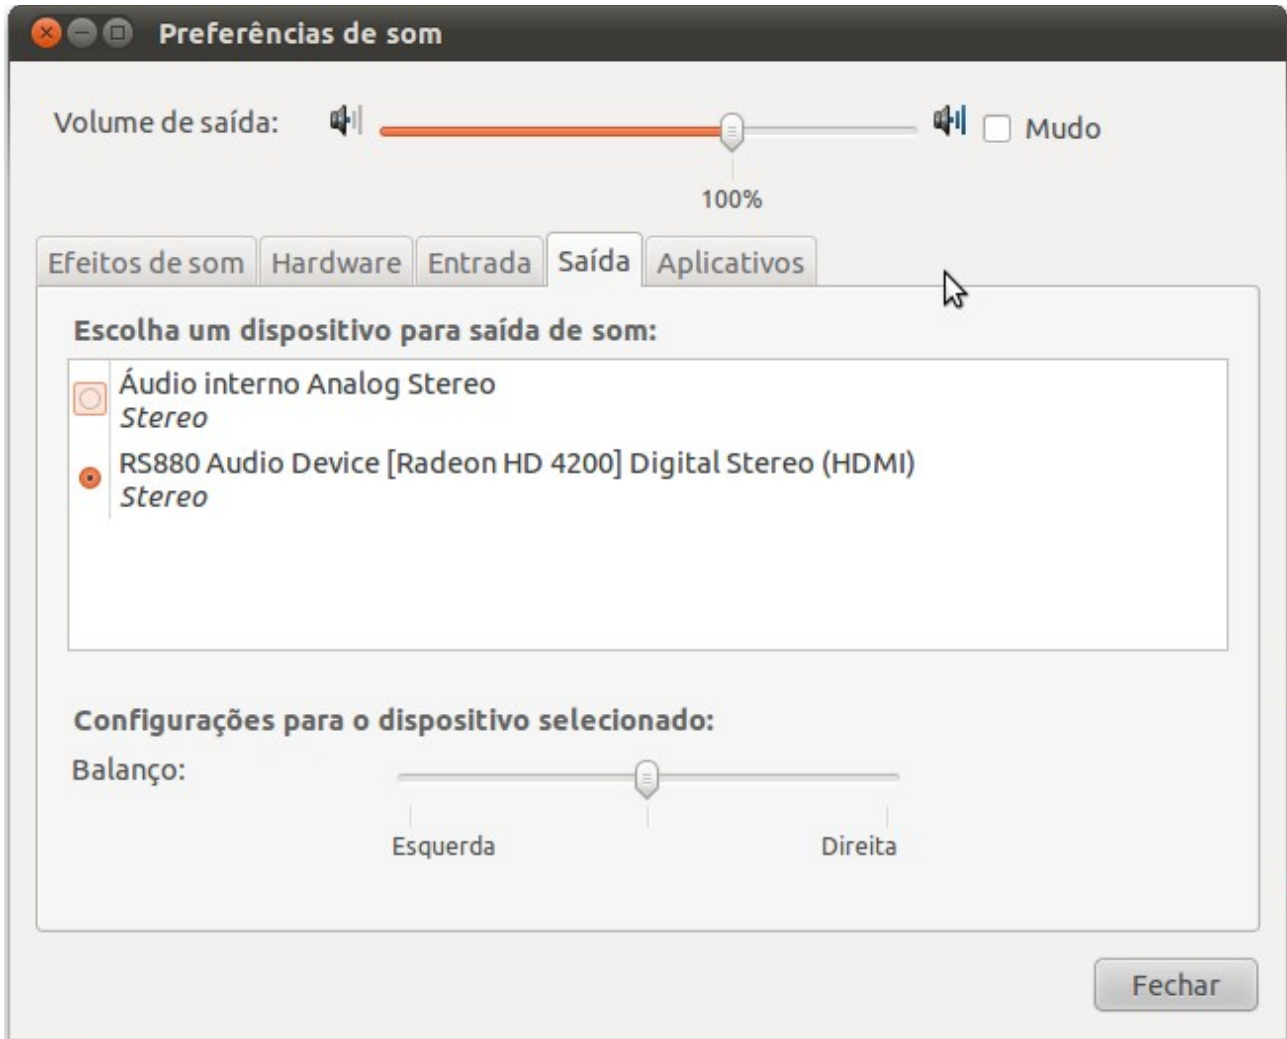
Preferências de som

Volume de saída:

Mudo

100%

Efeitos de som | Hardware | Entrada | Saída | Aplicativos

Escolha um dispositivo para saída de som:

Áudio interno Analog Stereo
*Stereo*

RS880 Audio Device [Radeon HD 4200] Digital Stereo (HDMI)
*Stereo*

Configurações para o dispositivo selecionado:

Balanço:

Esquerda

Direita

Fechar